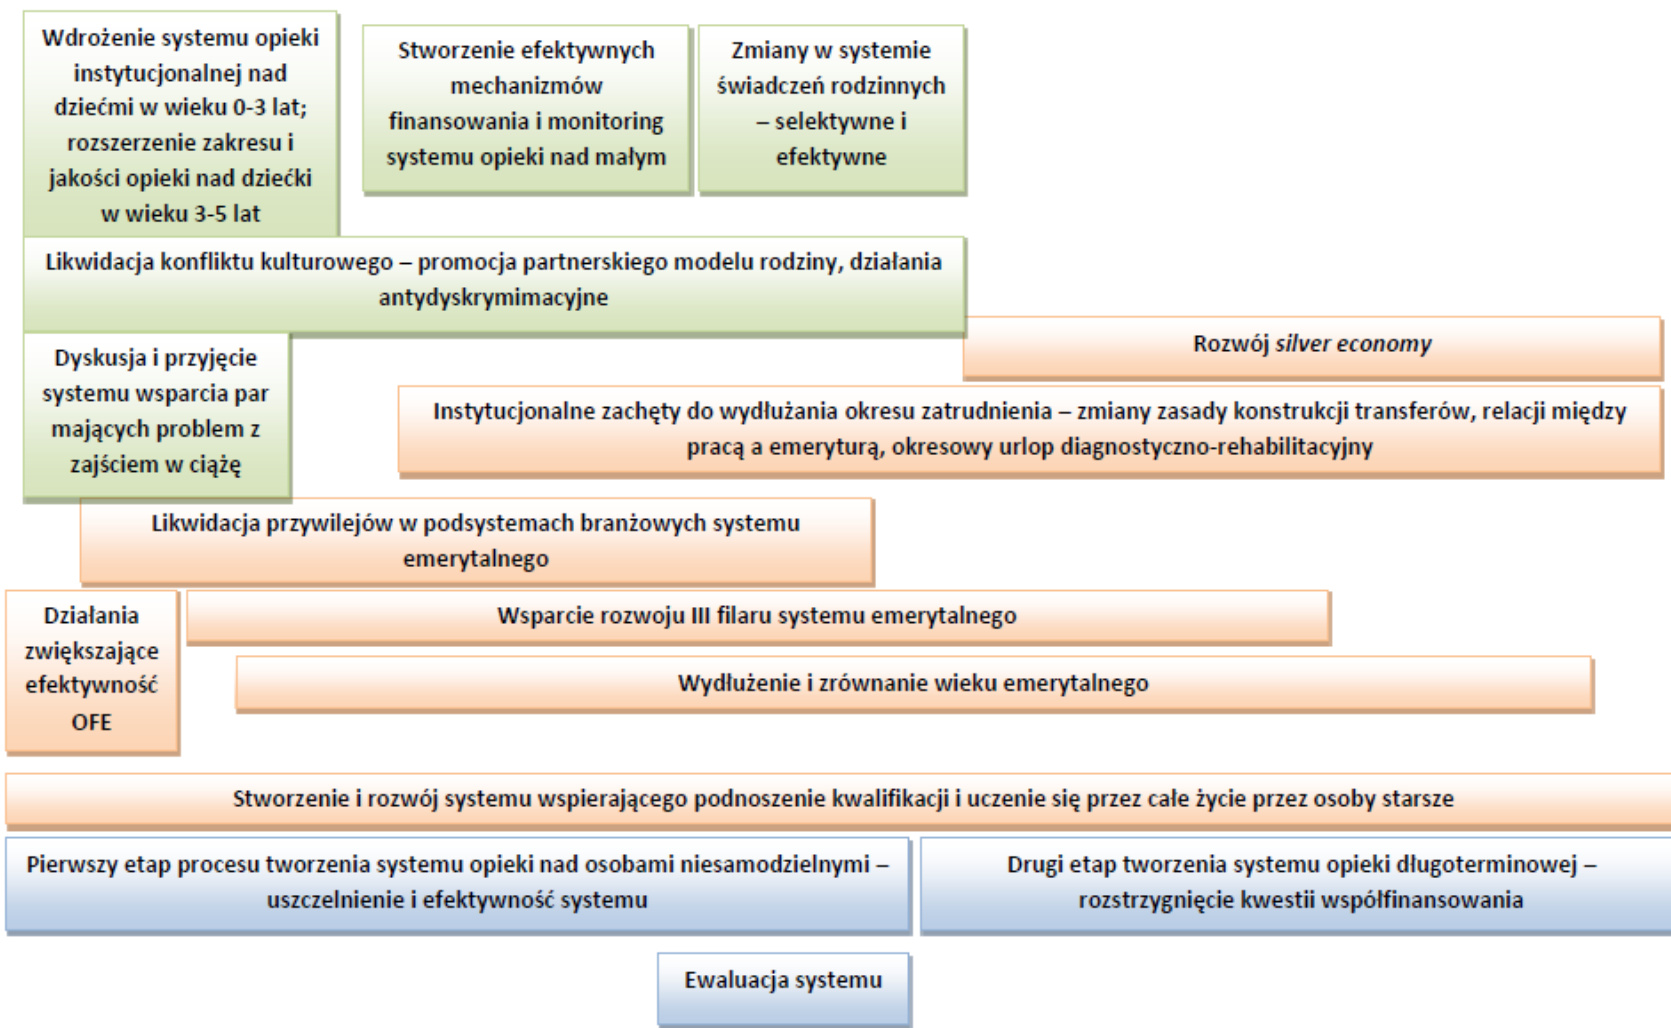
Wdrożenie systemu opieki instytucjonalnej nad dziećmi w wieku 0-3 lat; rozszerzenie zakresu i jakości opieki nad dziećki w wieku 3-5 lat

Stworzenie efektywnych mechanizmów finansowania i monitoring systemu opieki nad małym

Zmiany w systemie świadczeń rodzinnych – selektywne i efektywne

Likwidacja konfliktu kulturowego – promocja partnerskiego modelu rodziny, działania antydyskrymimacyjne

Rozwój *silver economy*

Dyskusja i przyjęcie systemu wsparcia par mających problem z zajściem w ciążę

Instytucjonalne zachęty do wydłużania okresu zatrudnienia – zmiany zasady konstrukcji transferów, relacji między pracą a emeryturą, okresowy urlop diagnostyczno-rehabilitacyjny

Likwidacja przywilejów w podsystemach branżowych systemu emerytalnego

Działania zwiększające efektywność OFE

Wsparcie rozwoju III filaru systemu emerytalnego

Wydłużenie i zrównanie wieku emerytalnego

Stworzenie i rozwój systemu wspierającego podnoszenie kwalifikacji i uczenie się przez całe życie przez osoby starsze

Pierwszy etap procesu tworzenia systemu opieki nad osobami niesamodzielnymi – uszczelnienie i efektywność systemu

Drugi etap tworzenia systemu opieki długoterminowej – rozstrzygnięcie kwestii współfinansowania

Ewaluacja systemu